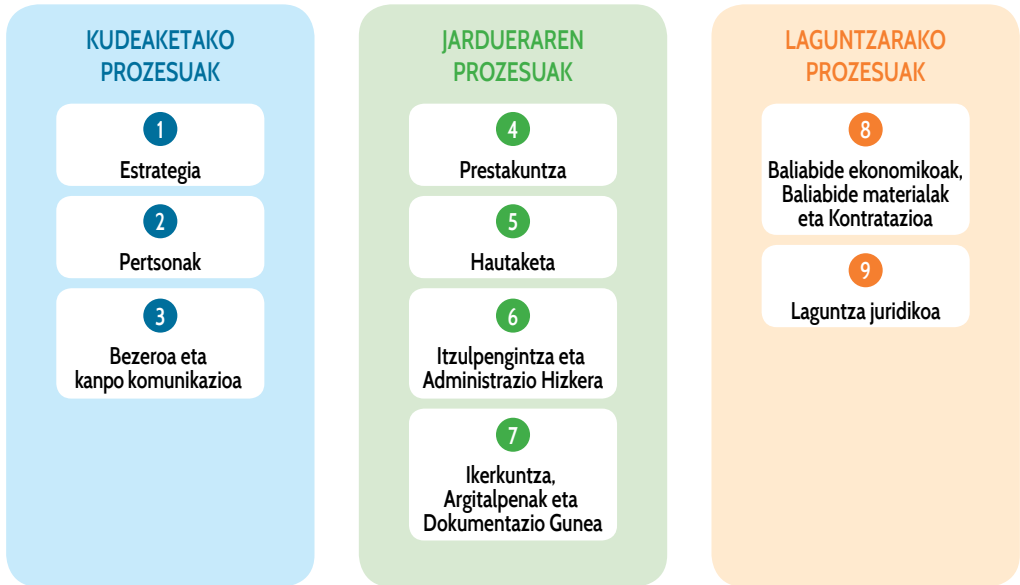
KUDEAKETAKO PROZESUAK

1
Estrategia

2
Pertsonak

3
Bezeroa eta kanpo komunikazioa

JARDUERAREN PROZESUAK

4
Prestakuntza

5
Hautaketa

6
Itzulpengintza eta Administrazio Hizkera

7
Ikerkuntza, Argitalpenak eta Dokumentazio Gunea

LAGUNTZARAKO PROZESUAK

8
Baliabide ekonomikoak, Baliabide materialak eta Kontratazioa

9
Laguntza juridikoa